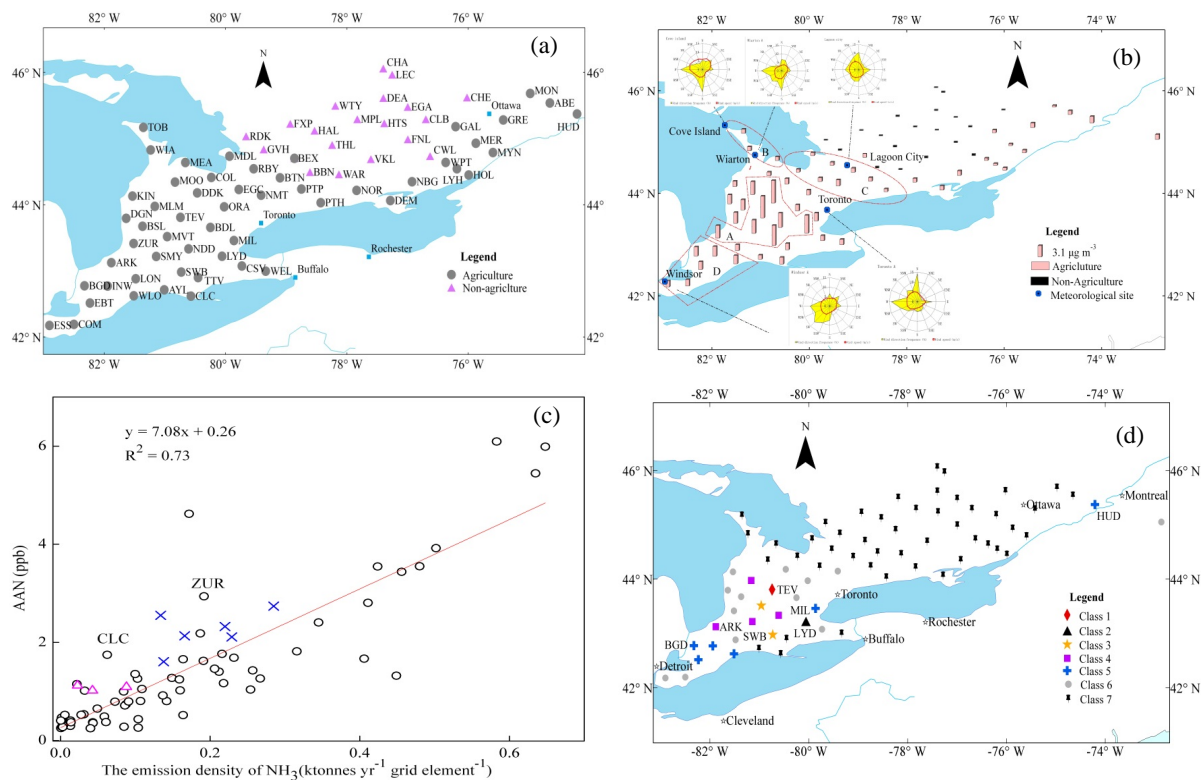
82° W 80° W 78° W 76° W

(a)

N

46° N 46°
44° N 44°
42° N 42°

CHA LEC WTY DEA EGA CHE MON ABE Ottawa HUD GRE MER MYN TOB FXP HAL MPL HTS CLB GAL RDK THL WIA MEA MDL GVH BEX FNL CWL WPT COL RBY BBN WAR VKL LYH HOL MOO DDK BTN NBG EGC NMT PTP NOR KIN DEM BSL MLM TEV BDL ORA PTH DGN Toronto ZUR MVT NDD MIL SMY Rochester LYD ARK SWB TTV CSV WEL Buffalo LON BGD INW WLO AYL CLC EBT ESS COM

Legend
Agriculture
Non-agricltrure

82° W 80° W 78° W 76° W 74° W

(b)

N

46° N 44° N 42° N

Cove Island
Wiarton
B
Lagoon City
C
Toronto
A
Windsor
D

Legend
3.1 μg m$^{-3}$
Agriculture
Non-Agriculture
Meteorological site

(c)

y = 7.08x + 0.26
$R^2$ = 0.73

ZUR
CLC

AAN (ppb)
0 2 4 6
0.0 0.2 0.4 0.6
The emission density of $NH_3$(ktonnes yr$^{-1}$ grid element$^{-1}$)

-82° W -80° W -78° W -76° W -74° W

(d)

N

46° N 44° N 42° N

Ottawa Montreal HUD TEV Toronto MIL ARK LYD Rochester SWB Buffalo BGD Detroit Cleveland

Legend
Class 1
Class 2
Class 3
Class 4
Class 5
Class 6
Class 7

-82° W -80° W -78° W -76° W -74° W